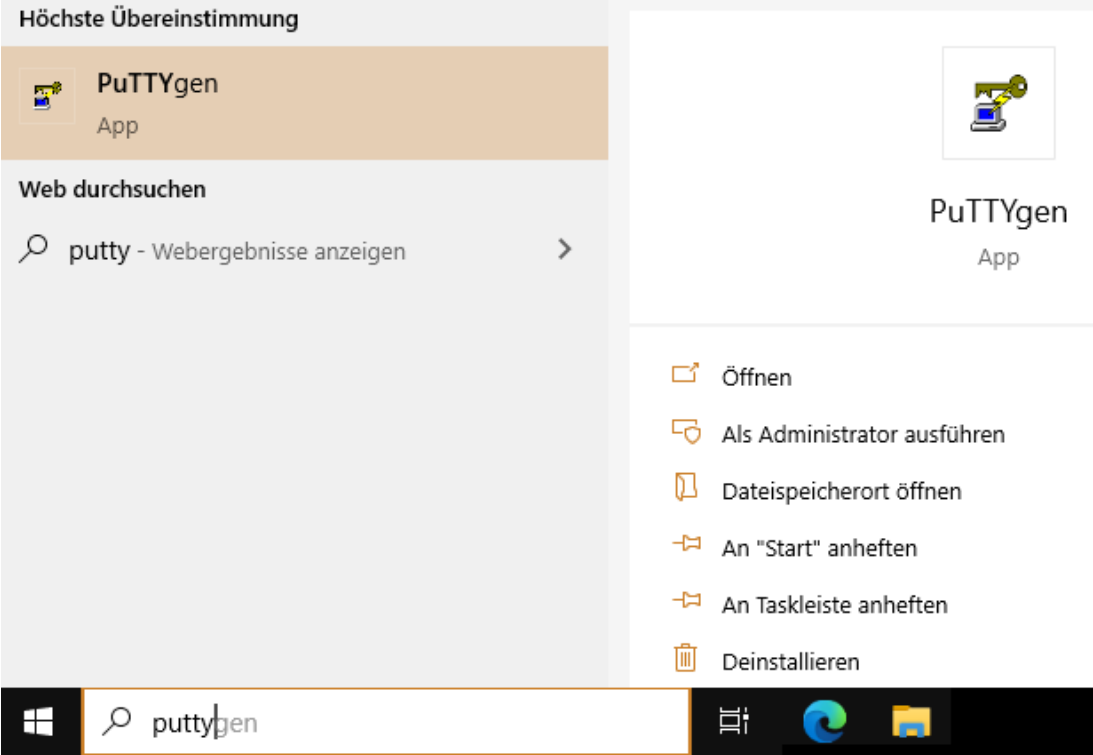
Höchste Übereinstimmung

PuTTYgen
App

Web durchsuchen

putty - Webergebnisse anzeigen

PuTTYgen
App

Öffnen
Als Administrator ausführen
Dateispeicherort öffnen
An "Start" anheften
An Taskleiste anheften
Deinstallieren

puttygen